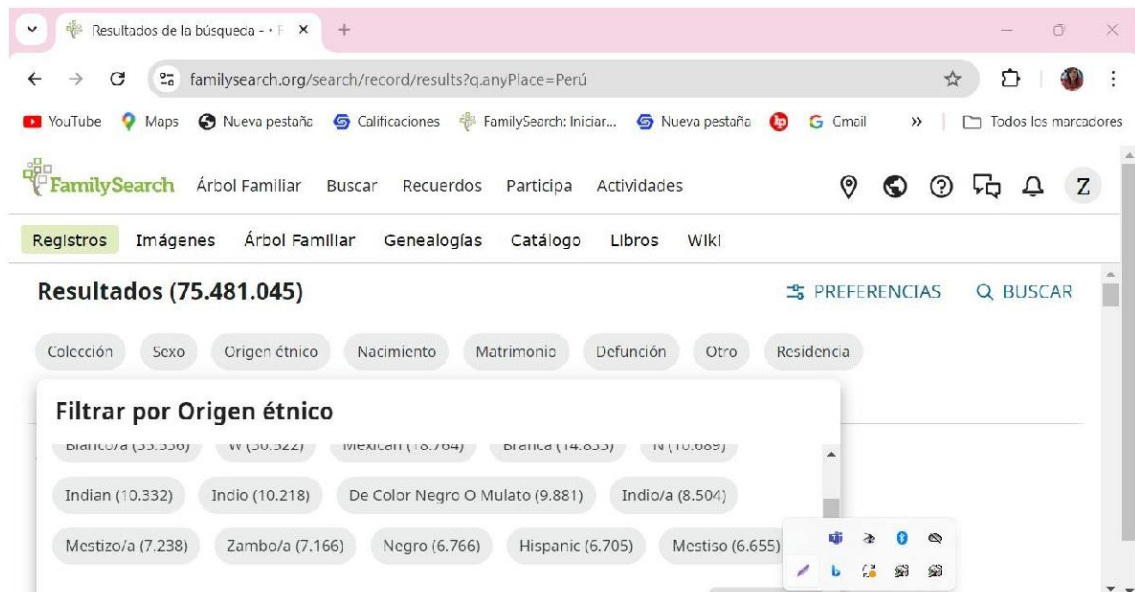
Resultados de la búsqueda - · F ×
+

familysearch.org/search/record/results?q.anyPlace=Perú

YouTube  Maps  Nueva pestaña  Calificaciones  FamilySearch: Iniciar...  Nueva pestaña  Gmail  »  Todos los marcadores

FamilySearch  Árbol Familiar  Buscar  Recuerdos  Participa  Actividades  Z

Registros  Imágenes  Árbol Familiar  Genealogías  Catálogo  Libros  Wiki

Resultados (75.481.045)

PREFERENCIAS  BUSCAR

Colección  Sexo  Origen étnico  Nacimiento  Matrimonio  Defunción  Otro  Residencia

Filtrar por Origen étnico

Blanco/a (33.336)  W (30.322)  Mexican (18.764)  Branca (14.833)  N (10.689)

Indian (10.332)  Indio (10.218)  De Color Negro O Mulato (9.881)  Indio/a (8.504)

Mestizo/a (7.238)  Zambo/a (7.166)  Negro (6.766)  Hispanic (6.705)  Mestiso (6.655)